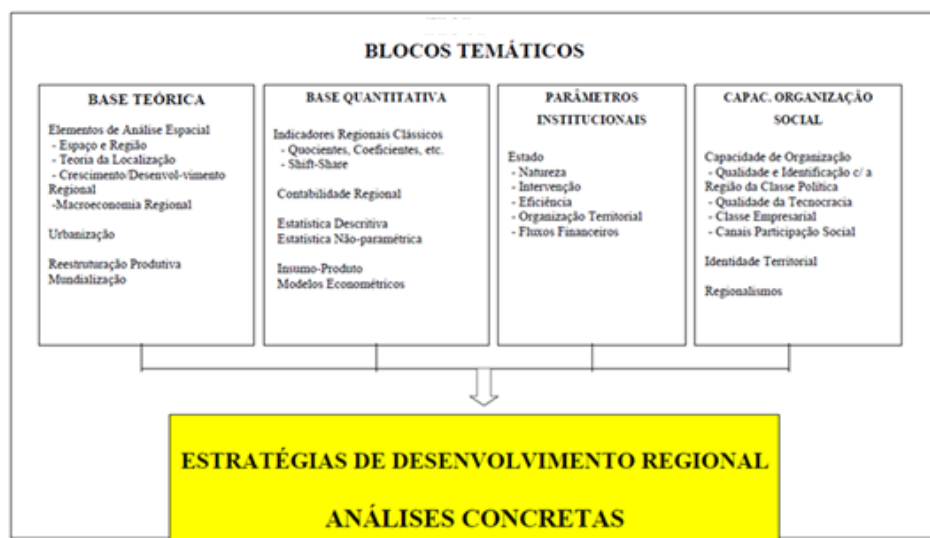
BLOCOS TEMÁTICOS

BASE TEÓRICA

Elementos de Análise Espacial
- Espaço e Região
- Teoria da Localização
- Crescimento/Desenvol-vimento Regional
-Macroeconomia Regional

Urbanização

Reestruturação Produtiva
Mundialização

BASE QUANTITATIVA

Indicadores Regionais Clássicos
- Quocientes, Coeficientes, etc.
- Shift-Share

Contabilidade Regional

Estatística Descritiva
Estatística Não-paramétrica

Insumo-Produto
Modelos Econométricos

PARÂMETROS INSTITUCIONAIS

Estado
- Natureza
- Intervenção
- Eficiência
- Organização Territorial
- Fluxos Financeiros

CAPAC. ORGANIZAÇÃO SOCIAL

Capacidade de Organização
- Qualidade e Identificação c/ a Região da Classe Política
- Qualidade da Tecnocracia
- Classe Empresarial
- Canais Participação Social

Identidade Territorial

Regionalismos

ESTRATÉGIAS DE DESENVOLVIMENTO REGIONAL

ANÁLISES CONCRETAS